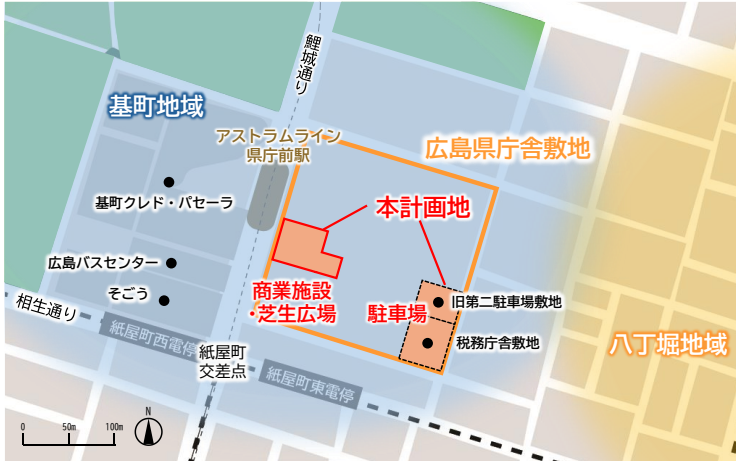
鯉城通り

基町地域

アストラムライン
県庁前駅

広島県庁舎敷地

基町クレド・パセーラ

本計画地

広島バスセンター

そごう

相生通り

商業施設
・芝生広場

駐車場

旧第二駐車場敷地

税務庁舎敷地

紙屋町西電停

紙屋町
交差点

紙屋町東電停

八丁堀地域

0 50m 100m

N